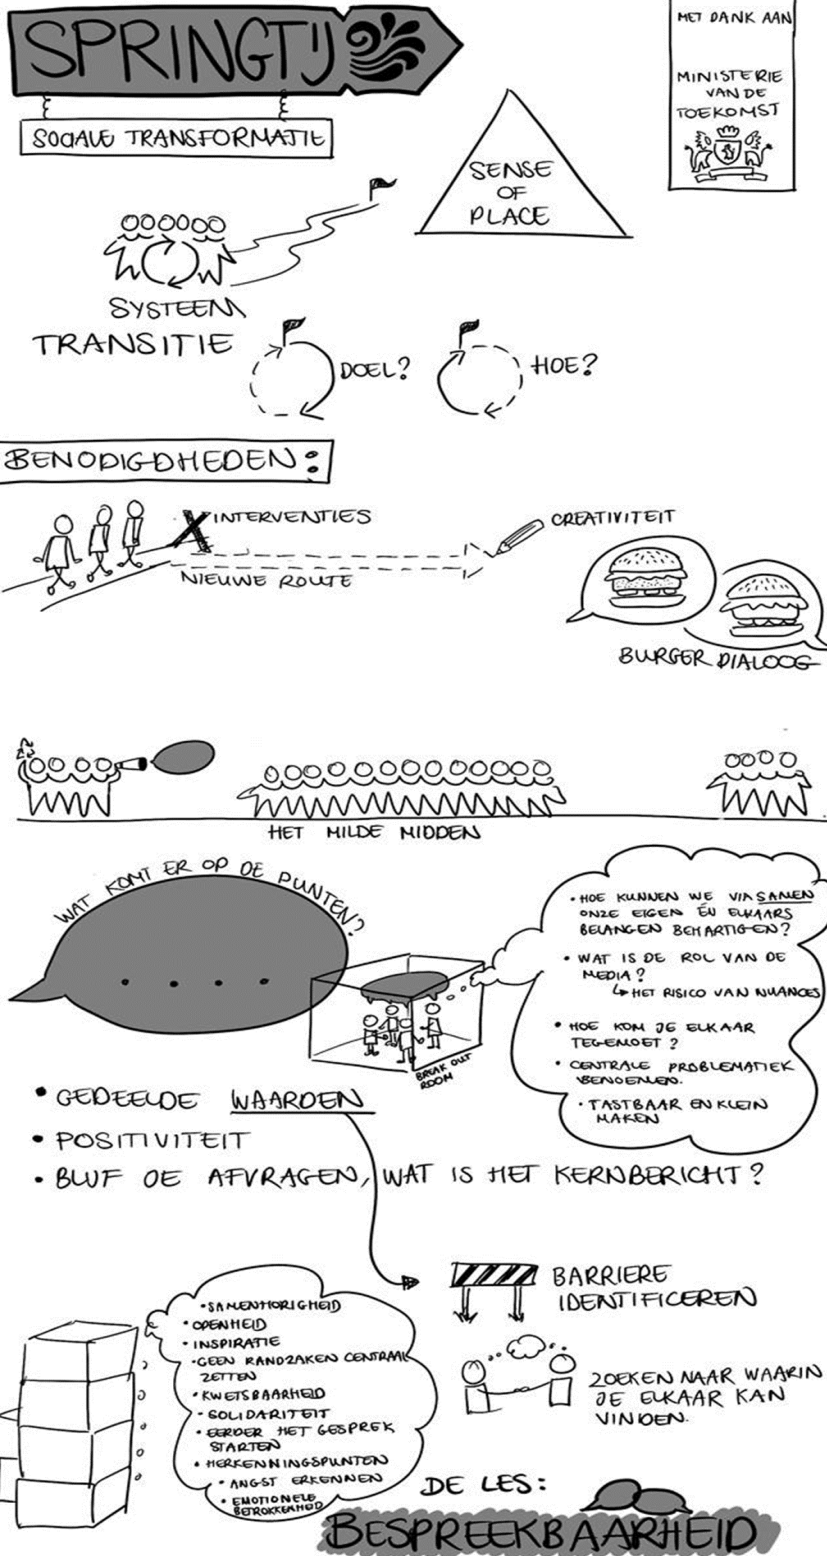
SPRINGTIJ

SOCIALE TRANSFORMATIE

MET DANK AAN

MINISTERIE VAN DE TOEKOMST

SENSE OF PLACE

SYSTEEM TRANSITIE

DOEL?

HOE?

BENODIGDHEDEN:

INTERVENTIES

CREATIVITEIT

NIEUWE ROUTE

BURGER DIALOOG

HET MILDE MIDDEN

WAT KOMT ER OP DE PUNTEN?

....

BREAK OUT ROOM

• HOE KUNNEN WE VIA SAMEN ONZE EIGEN ÉN ELKAARS BELANGEN BEHARTIGEN?
• WAT IS DE ROL VAN DE MEDIA?
↳ HET RISICO VAN NUANCES
• HOE KOM JE ELKAAR TEGEMOET?
• CENTRALE PROBLEMATIEK BENOEMEN.
• TASTBAAR EN KLEIN MAKEN

• GEDEELDE WAARDEN
• POSITIVITEIT
• BLIJF JE AFVRAGEN, WAT IS HET KERNBERICHT?

BARRIERE IDENTIFICEREN

ZOEKEN NAAR WAARIN JE ELKAAR KAN VINDEN.

• SAMENHORIGHEID
• OPENHEID
• INSPIRATIE
• GEEN RANDZAKEN CENTRAAL ZETTEN
• KWETSBAARHEID
• SOLIDARITEIT
• EERDER HET GESPREK STARTEN
• HERKENNINGSPUNTEN
• ANGST ERKENNEN
• EMOTIONELE BETROKKENHEID

DE LES:

BESPREEKBAARHEID